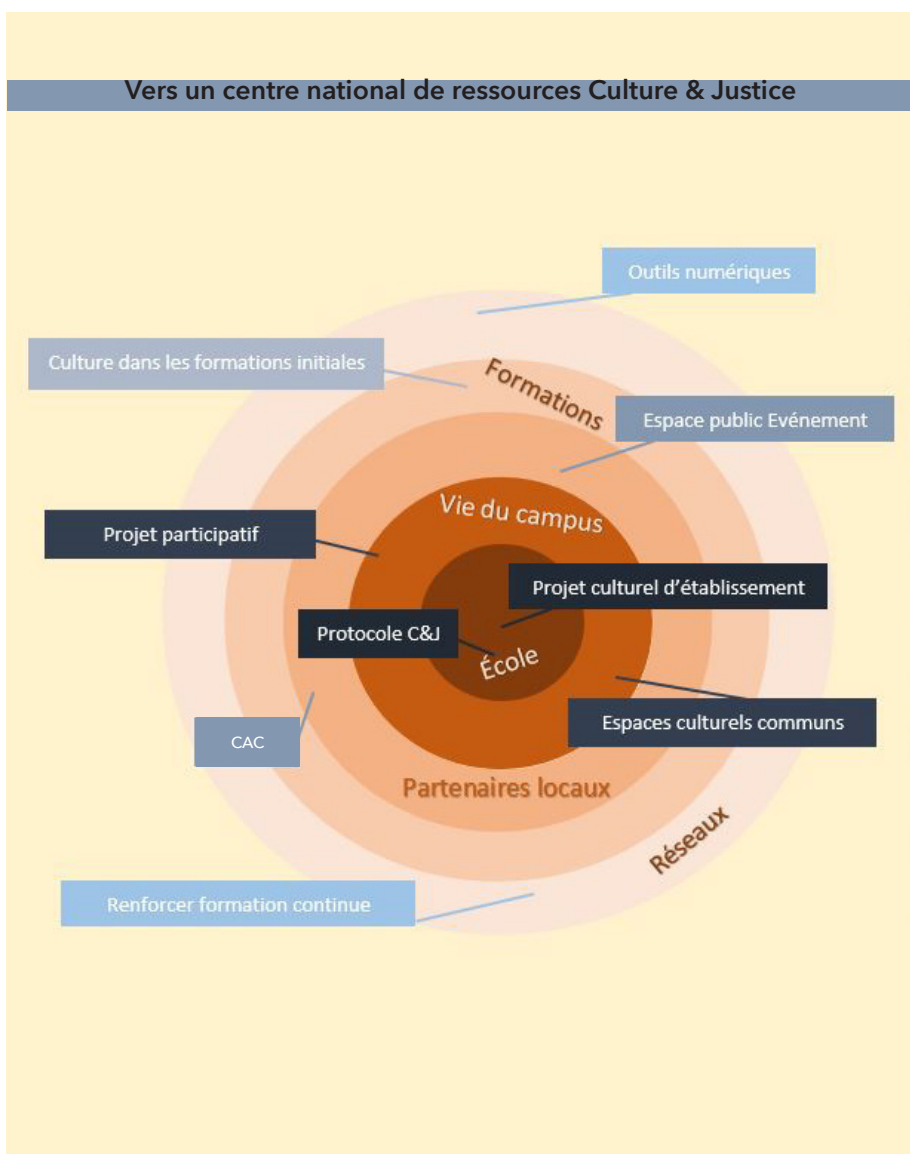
Vers un centre national de ressources Culture & Justice

Outils numériques

Culture dans les formations initiales

Formations

Espace public Evénement

Vie du campus

Projet participatif

Projet culturel d'établissement

Protocole C&J

École

Espaces culturels communs

CAC

Partenaires locaux

Réseaux

Renforcer formation continue